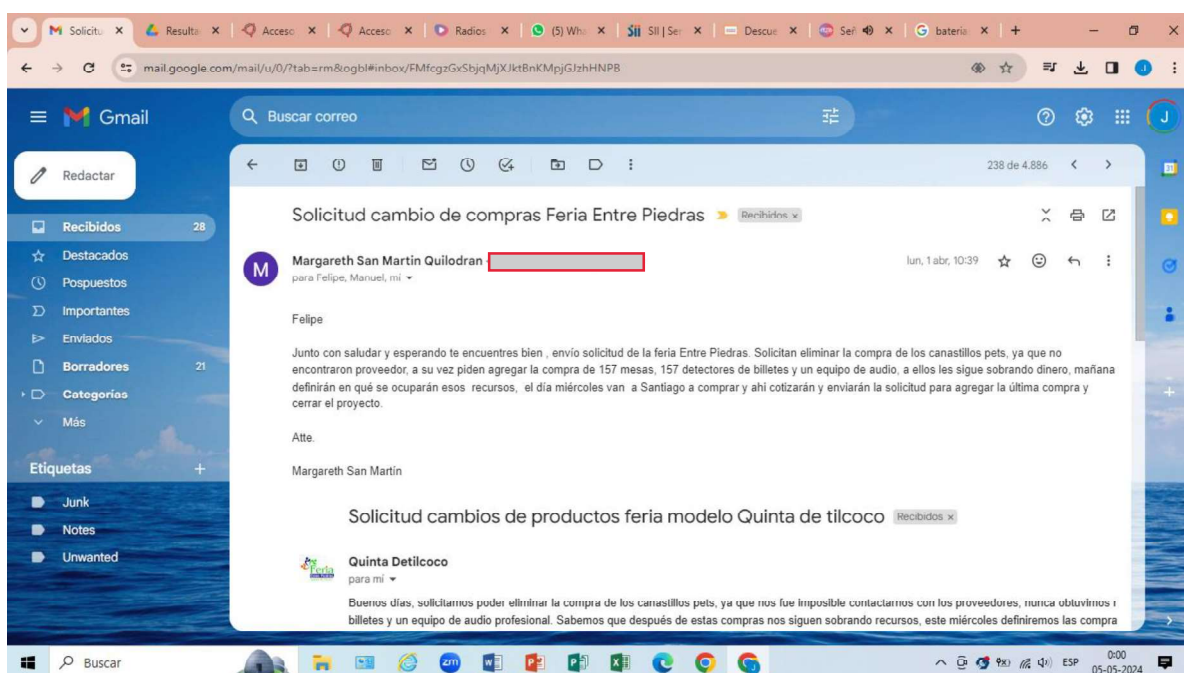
Solicitu ×
Resulta ×
Acceso ×
Acceso ×
Radios ×
(5) Wha ×
SII | Ser ×
Descue ×
Señ ×
bateria ×

mail.google.com/mail/u/0/?tab=rm&ogbl#inbox/FMfcgzGxSbjqMjXJktBnKMpjGJzhHNPB

Gmail
Buscar correo

Redactar
Recibidos 28
Destacados
Pospuestos
Importantes
Enviados
Borradores 21
Categorías
Más

Etiquetas +
Junk
Notes
Unwanted

238 de 4.886

Solicitud cambio de compras Feria Entre Piedras Recibidos ×

Margareth San Martin Quilodran
para Felipe, Manuel, mí
lun, 1 abr, 10:39

Felipe

Junto con saludar y esperando te encuentres bien , envío solicitud de la feria Entre Piedras. Solicitan eliminar la compra de los canastillos pets, ya que no encontraron proveedor, a su vez piden agregar la compra de 157 mesas, 157 detectores de billetes y un equipo de audio, a ellos les sigue sobrando dinero, mañana definirán en qué se ocuparán esos recursos, el día miércoles van a Santiago a comprar y ahi cotizarán y enviarán la solicitud para agregar la última compra y cerrar el proyecto.

Atte.

Margareth San Martín

Solicitud cambios de productos feria modelo Quinta de tilcoco Recibidos ×

Quinta Detilcoco
para mí

Buenos días, solicitamos poder eliminar la compra de los canastillos pets, ya que nos fue imposible contactarnos con los proveedores, nunca obtuvimos r billetes y un equipo de audio profesional. Sabemos que después de estas compras nos siguen sobrando recursos, este miércoles definiremos las compra

Buscar
ESP 0:00 05-05-2024